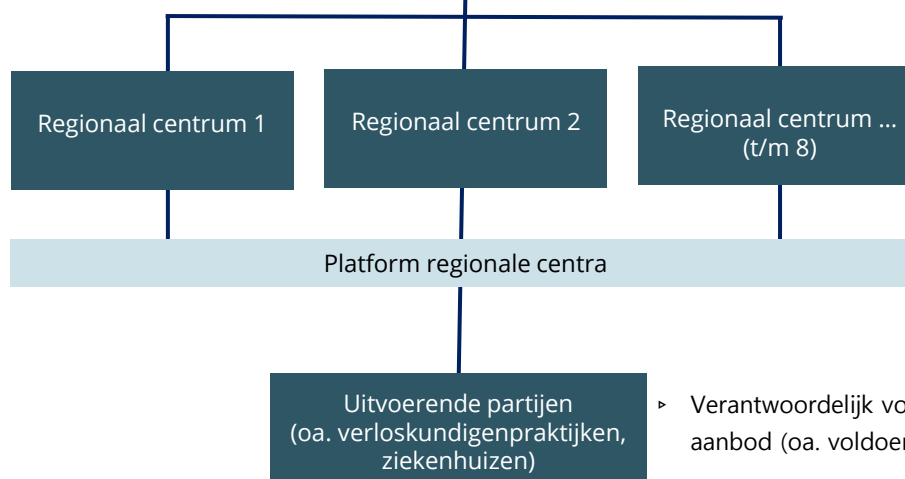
Regionaal centrum 1

Regionaal centrum 2

Regionaal centrum ... (t/m 8)

Platform regionale centra

Uitvoerende partijen (oa. verloskundigenpraktijken, ziekenhuizen)

▸ Verantwoordelijk vo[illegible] aanbod (oa. voldoen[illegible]